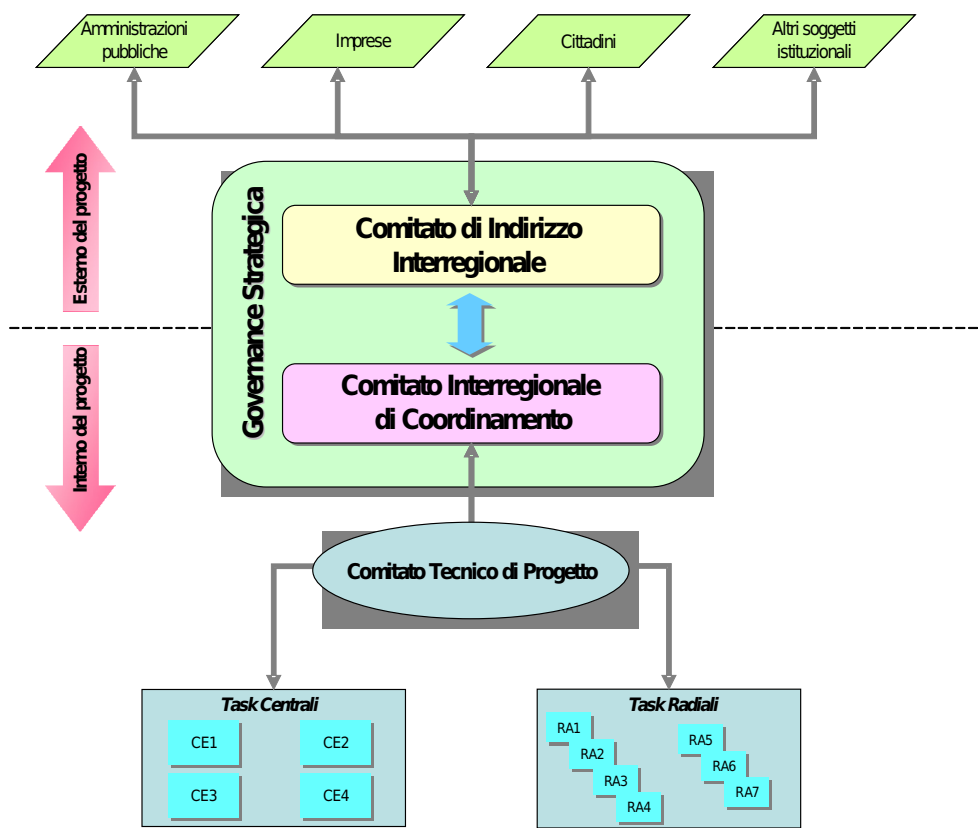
Amministrazioni pubbliche

Imprese

Cittadini

Altri soggetti istituzionali

Esterno del progetto

Interno del progetto

Governance Strategica

Comitato di Indirizzo Interregionale

Comitato Interregionale di Coordinamento

Comitato Tecnico di Progetto

Task Centrali

CE1

CE2

CE3

CE4

Task Radiali

RA1

RA2

RA3

RA4

RA5

RA6

RA7